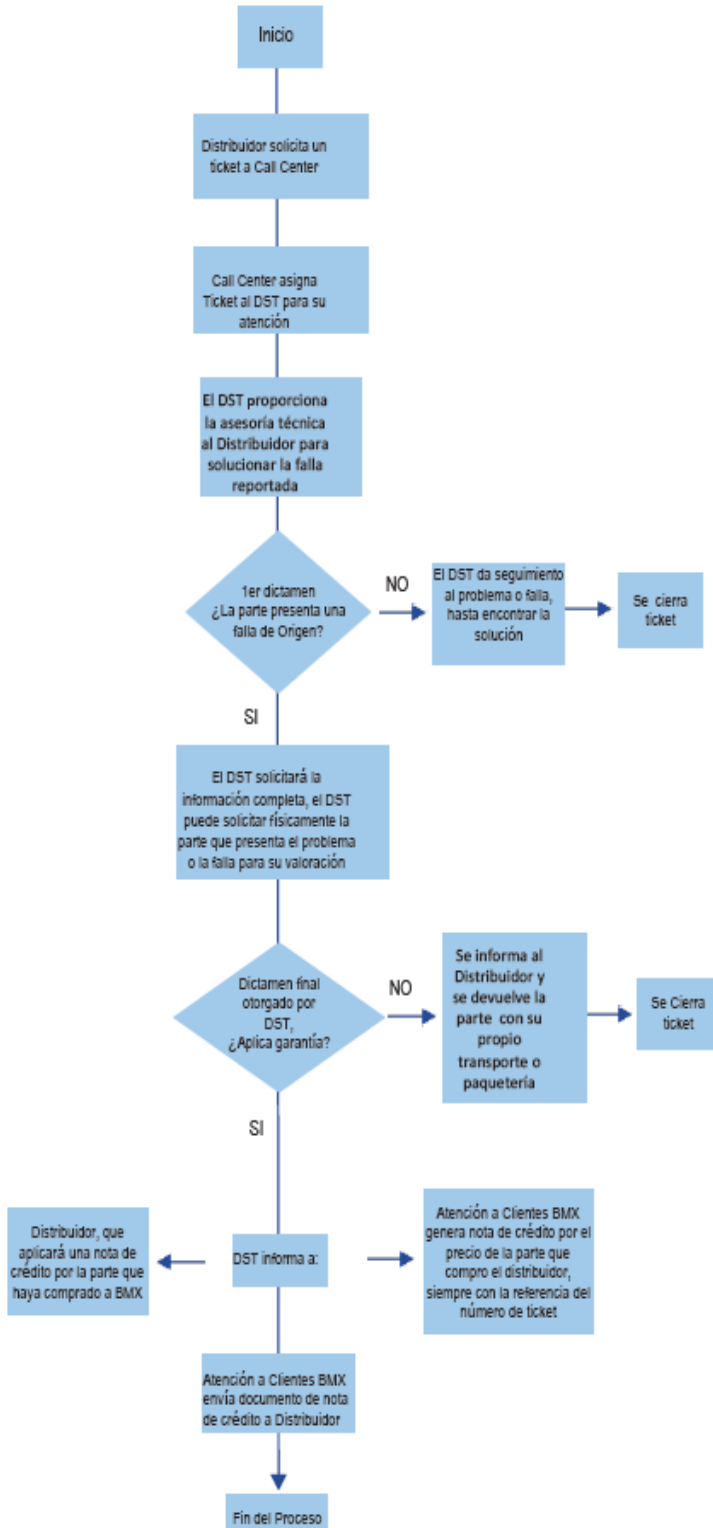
Inicio

Distribuidor solicita un ticket a Call Center

Call Center asigna Ticket al DST para su atención

El DST proporciona la asesoría técnica al Distribuidor para solucionar la falla reportada

1er dictamen ¿La parte presenta una falla de Origen?

NO

El DST da seguimiento al problema o falla, hasta encontrar la solución

Se cierra ticket

SI

El DST solicitará la información completa, el DST puede solicitar físicamente la parte que presenta el problema o la falla para su valoración

Dictamen final otorgado por DST, ¿Aplica garantía?

NO

Se informa al Distribuidor y se devuelve la parte con su propio transporte o paquetería

Se Cierra ticket

SI

Distribuidor, que aplicará una nota de crédito por la parte que haya comprado a BMX

DST informa a:

Atención a Clientes BMX genera nota de crédito por el precio de la parte que compro el distribuidor, siempre con la referencia del número de ticket

Atención a Clientes BMX envía documento de nota de crédito a Distribuidor

Fin del Proceso